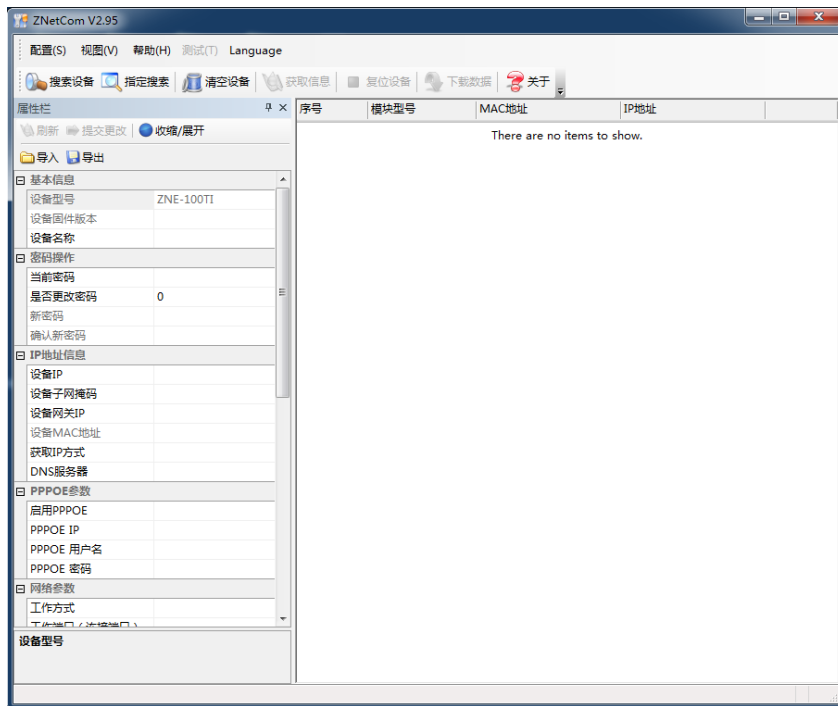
ZNetCom V2.95

配置(S) 视图(V) 帮助(H) 测试(T) Language

搜索设备 指定搜索 清空设备 获取信息 复位设备 下载数据 关于

属性栏

刷新 提交更改 收缩/展开

导入 导出

基本信息

| 设备型号 | ZNE-100TI |
|---|---|
| 设备固件版本 | |
| 设备名称 | |

密码操作

| 当前密码 | |
|---|---|
| 是否更改密码 | 0 |
| 新密码 | |
| 确认新密码 | |

IP地址信息

| 设备IP | |
|---|---|
| 设备子网掩码 | |
| 设备网关IP | |
| 设备MAC地址 | |
| 获取IP方式 | |
| DNS服务器 | |

PPPOE参数

| 启用PPPOE | |
|---|---|
| PPPOE IP | |
| PPPOE 用户名 | |
| PPPOE 密码 | |

网络参数

| 工作方式 | |
|---|---|
| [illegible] | |

设备型号

| 序号 | 模块型号 | MAC地址 | IP地址 |
|---|---|---|---|

There are no items to show.